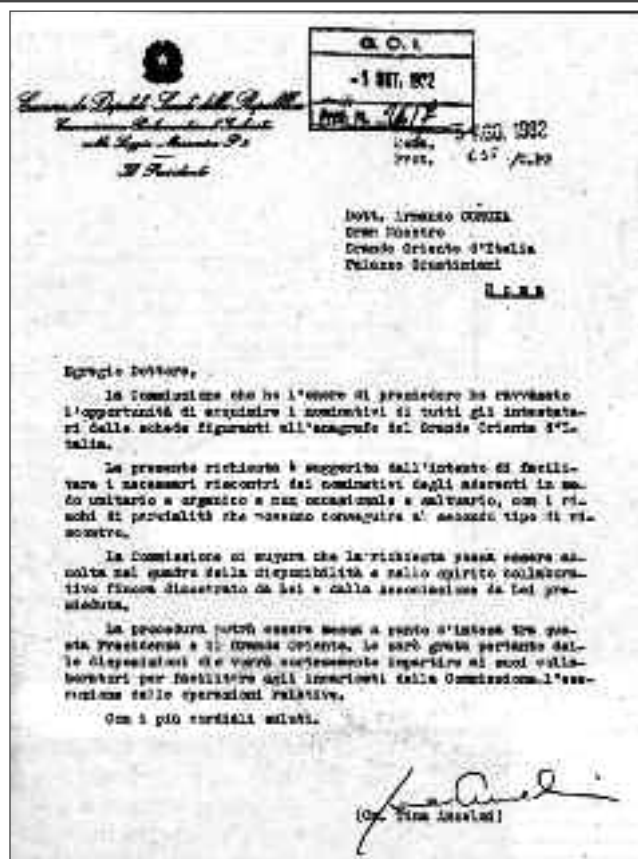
Camera dei Deputati Senato della Repubblica
Commissione Parlamentare d'Inchiesta
sulla Loggia Massonica P2
Il Presidente

G. O. I.
-1 OTT. 1982
Prot. N. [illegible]

Roma, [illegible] 1982
Prot. 657 /P2.83

Dott. Armando CORONA
Gran Maestro
Grande Oriente d'Italia
Palazzo Giustiniani
Roma

Egregio Dottore,

La Commissione che ho l'onore di presiedere ha ravvisato l'opportunità di acquisire i nominativi di tutti gli intestatari delle schede figuranti all'anagrafe del Grande Oriente d'Italia.

La presente richiesta è suggerita dall'intento di facilitare i necessari riscontri dei nominativi degli aderenti in modo unitario e organico e non occasionale e saltuario, con i rischi di parzialità che possono conseguire al secondo tipo di riscontro.

La Commissione si augura che la richiesta possa essere accolta nel quadro della disponibilità e nello spirito collaborativo finora dimostrato da Lei e dalla Associazione da Lei presieduta.

La procedura potrà essere messa a punto d'intesa tra questa Presidenza e il Grande Oriente. Le sarò grata per tanto delle disposizioni che vorrà cortesemente impartire ai suoi collaboratori per facilitare agli incaricati della Commissione l'esecuzione delle operazioni relative.

Con i più cordiali saluti.

(On. Tina Anselmi)